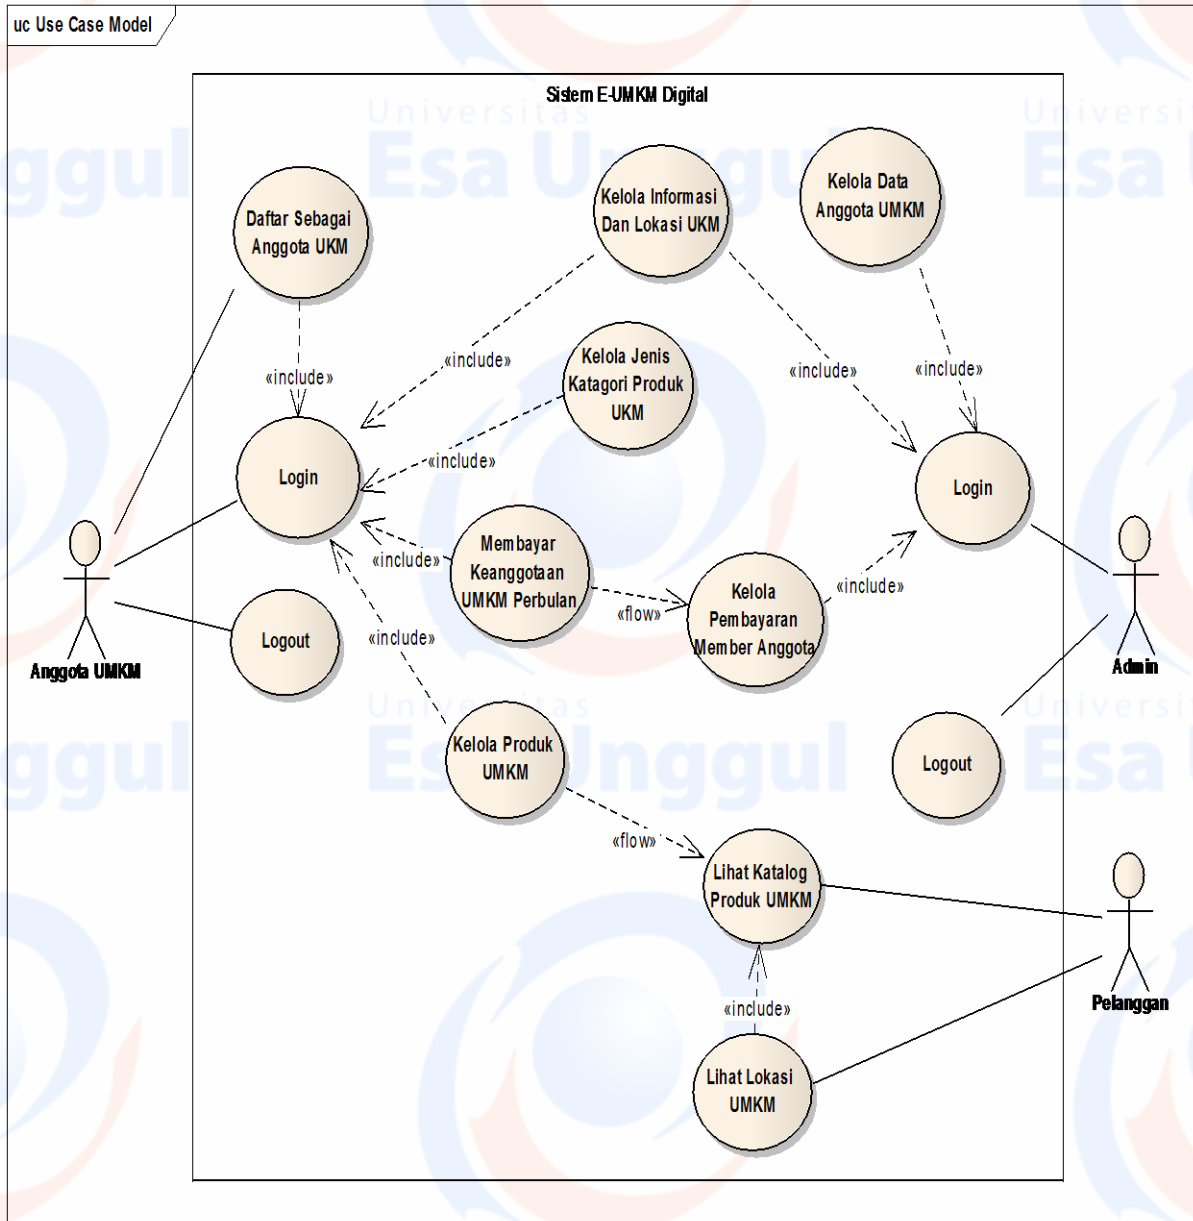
uc Use Case Model

Sistem E-UMKM Digital

Universitas Esa Unggul

Daftar Sebagai Anggota UKM

Kelola Informasi Dan Lokasi UKM

Kelola Data Anggota UMKM

«include»

«include»

Kelola Jenis Katagori Produk UKM

«include»

«include»

Login

«include»

Login

Membayar Keanggotaan UMKM Perbulan

«include»

Kelola Pembayaran Member Anggota

«include»

«flow»

Anggota UMKM

Logout

«include»

Admin

Kelola Produk UMKM

Logout

«flow»

Lihat Katalog Produk UMKM

Pelanggan

«include»

Lihat Lokasi UMKM